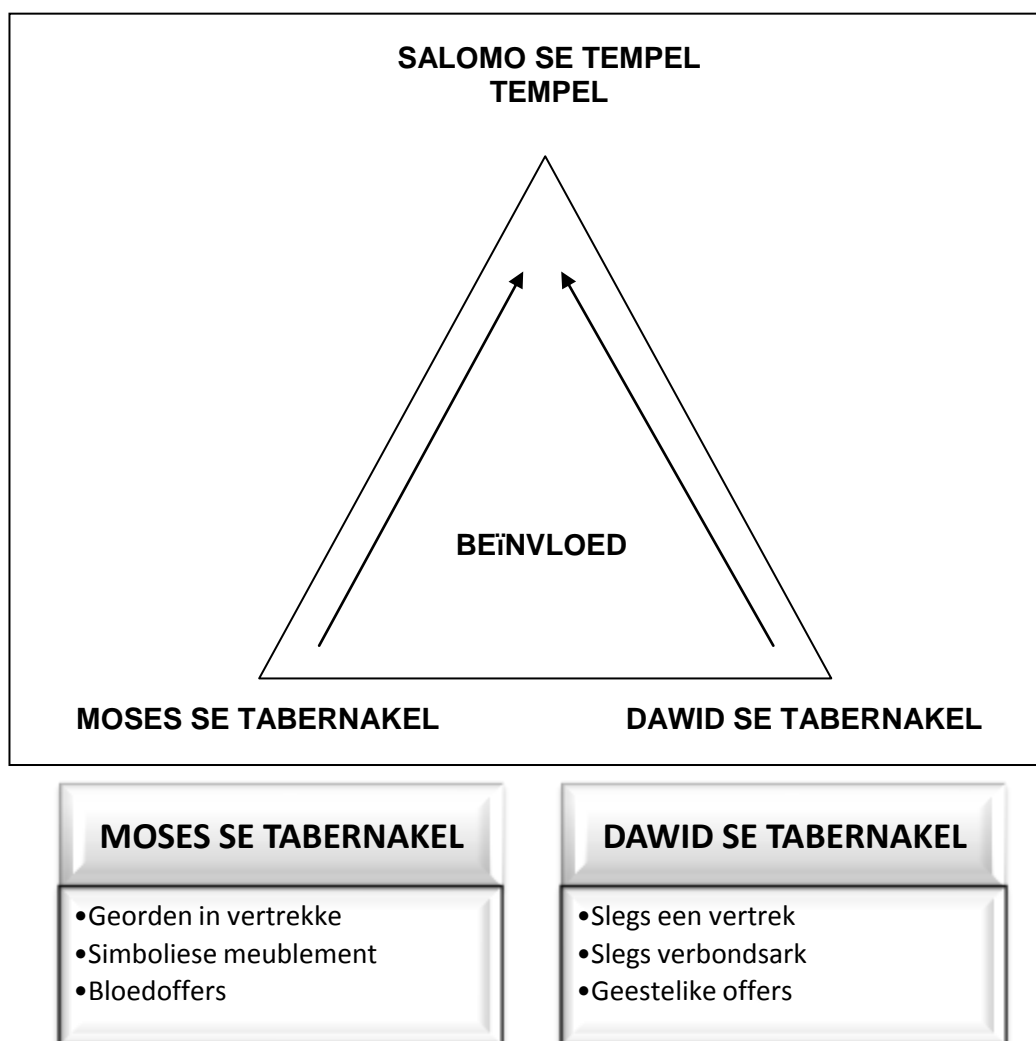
SALOMO SE TEMPEL
TEMPEL

BEÏNVLOED

MOSES SE TABERNAKEL

DAWID SE TABERNAKEL

MOSES SE TABERNAKEL

•Georden in vertrekke
•Simboliese meublement
•Bloedoffers

DAWID SE TABERNAKEL

•Slegs een vertrek
•Slegs verbondsark
•Geestelike offers